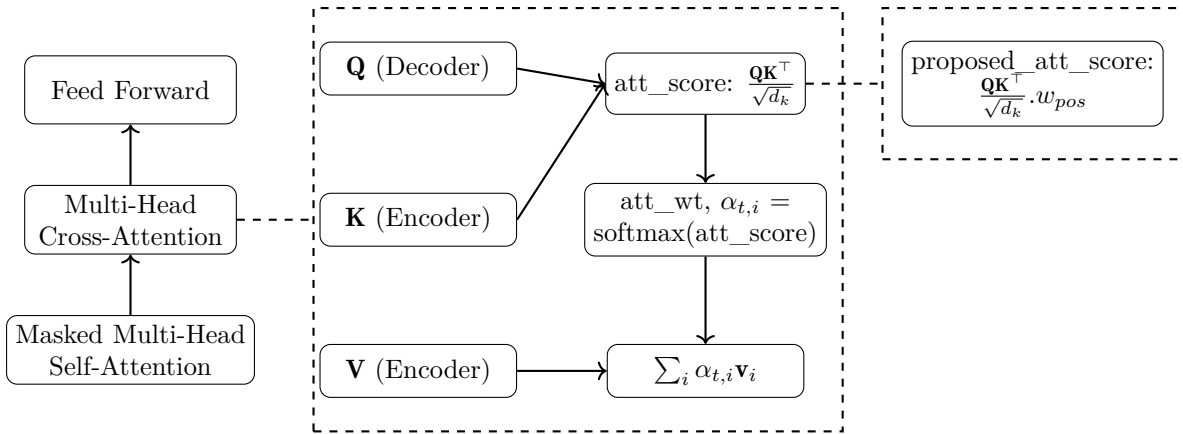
Feed Forward

Multi-Head Cross-Attention

Masked Multi-Head Self-Attention

**Q** (Decoder)

**K** (Encoder)

**V** (Encoder)

att_score: $\frac{\mathbf{QK}^\top}{\sqrt{d_k}}$

att_wt, $\alpha_{t,i}$ = softmax(att_score)

$\sum_i \alpha_{t,i}\mathbf{v}_i$

proposed_att_score: $\frac{\mathbf{QK}^\top}{\sqrt{d_k}}.w_{pos}$